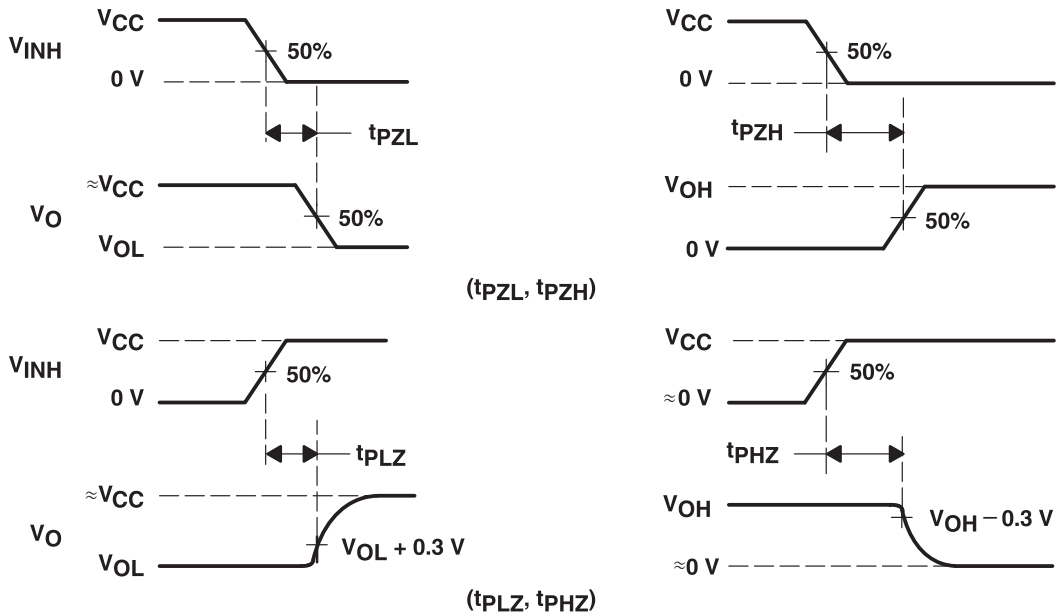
$V_{CC}$
$V_{INH}$
50%
0 V
$t_{PZL}$
$\approx V_{CC}$
$V_O$
50%
$V_{OL}$

$V_{CC}$
50%
0 V
$t_{PZH}$
$V_{OH}$
50%
0 V

($t_{PZL}$, $t_{PZH}$)

$V_{CC}$
$V_{INH}$
50%
0 V
$t_{PLZ}$
$\approx V_{CC}$
$V_O$
$V_{OL}$ + 0.3 V
$V_{OL}$

$V_{CC}$
50%
$\approx$0 V
$t_{PHZ}$
$V_{OH}$
$V_{OH}$ − 0.3 V
$\approx$0 V

($t_{PLZ}$, $t_{PHZ}$)